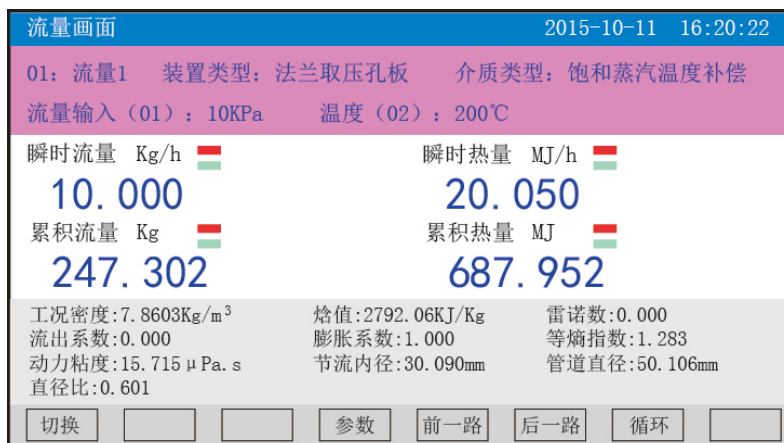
流量画面 2015-10-11 16:20:22

01：流量1 装置类型：法兰取压孔板 介质类型：饱和蒸汽温度补偿

流量输入（01）：10KPa 温度（02）：200℃

瞬时流量 Kg/h

10.000

瞬时热量 MJ/h

20.050

累积流量 Kg

247.302

累积热量 MJ

687.952

工况密度：7.8603Kg/m$^3$ 焓值：2792.06KJ/Kg 雷诺数：0.000
流出系数：0.000 膨胀系数：1.000 等熵指数：1.283
动力粘度：15.715μPa.s 节流内径：30.090mm 管道直径：50.106mm
直径比：0.601

切换 参数 前一路 后一路 循环